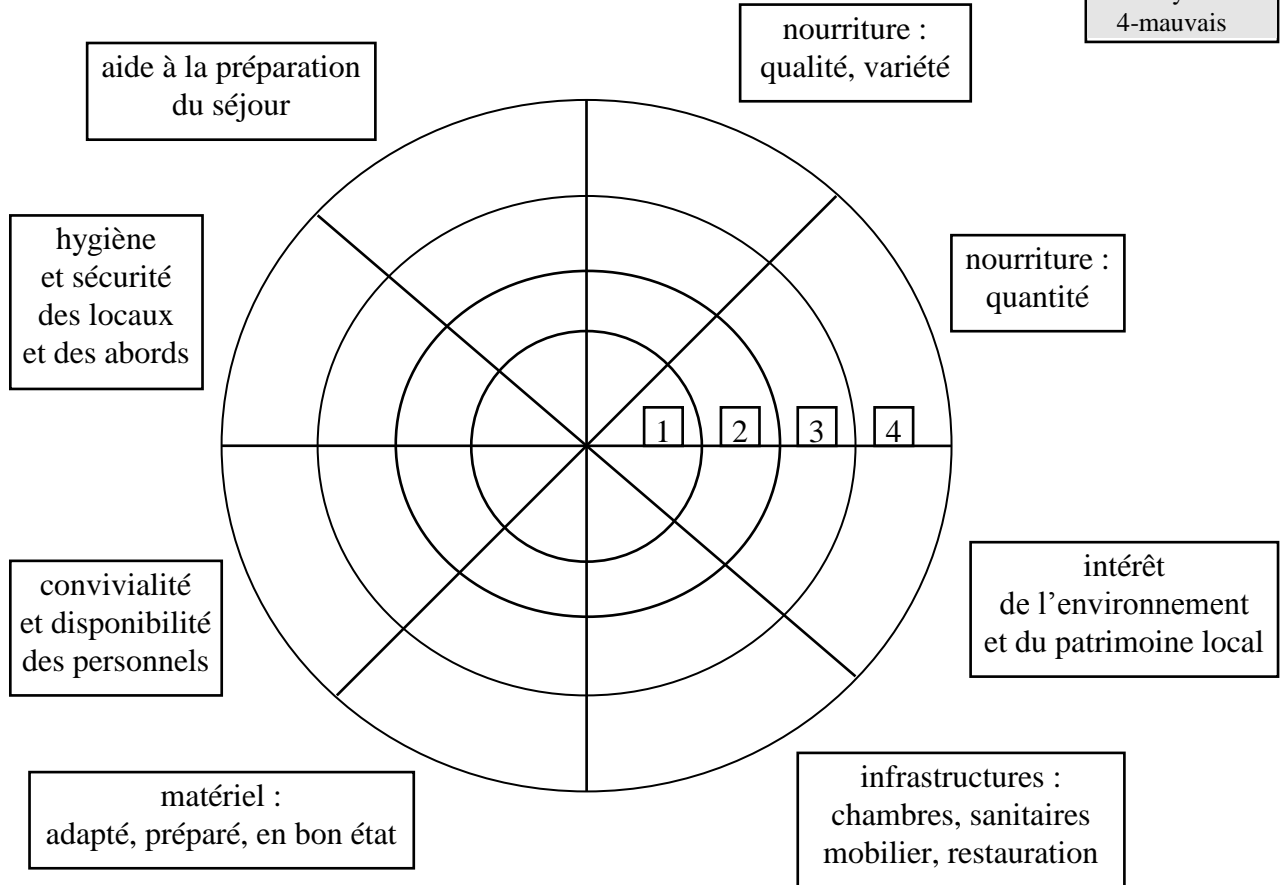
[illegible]
4-mauvais

aide à la préparation du séjour

nourriture : qualité, variété

hygiène et sécurité des locaux et des abords

nourriture : quantité

1
2
3
4

convivialité et disponibilité des personnels

intérêt de l'environnement et du patrimoine local

matériel : adapté, préparé, en bon état

infrastructures : chambres, sanitaires mobilier, restauration